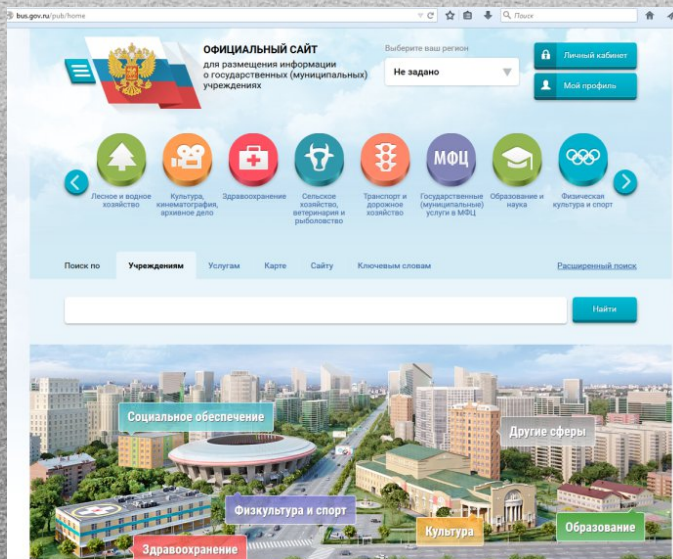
bus.gov.ru/pub/home

Поиск

ОФИЦИАЛЬНЫЙ САЙТ
для размещения информации о государственных (муниципальных) учреждениях

Выберите ваш регион
Не задано

Личный кабинет
Мой профиль

Лесное и водное хозяйство
Культура, кинематография, архивное дело
Здравоохранение
Сельское хозяйство, ветеринария и рыболовство
Транспорт и дорожное хозяйство
МФЦ
Государственные (муниципальные) услуги в МФЦ
Образование и наука
Физическая культура и спорт

Поиск по
Учреждениям
Услугам
Карте
Сайту
Ключевым словам
Расширенный поиск

Найти

Социальное обеспечение
Другие сферы
Физкультура и спорт
Культура
Образование
Здравоохранение